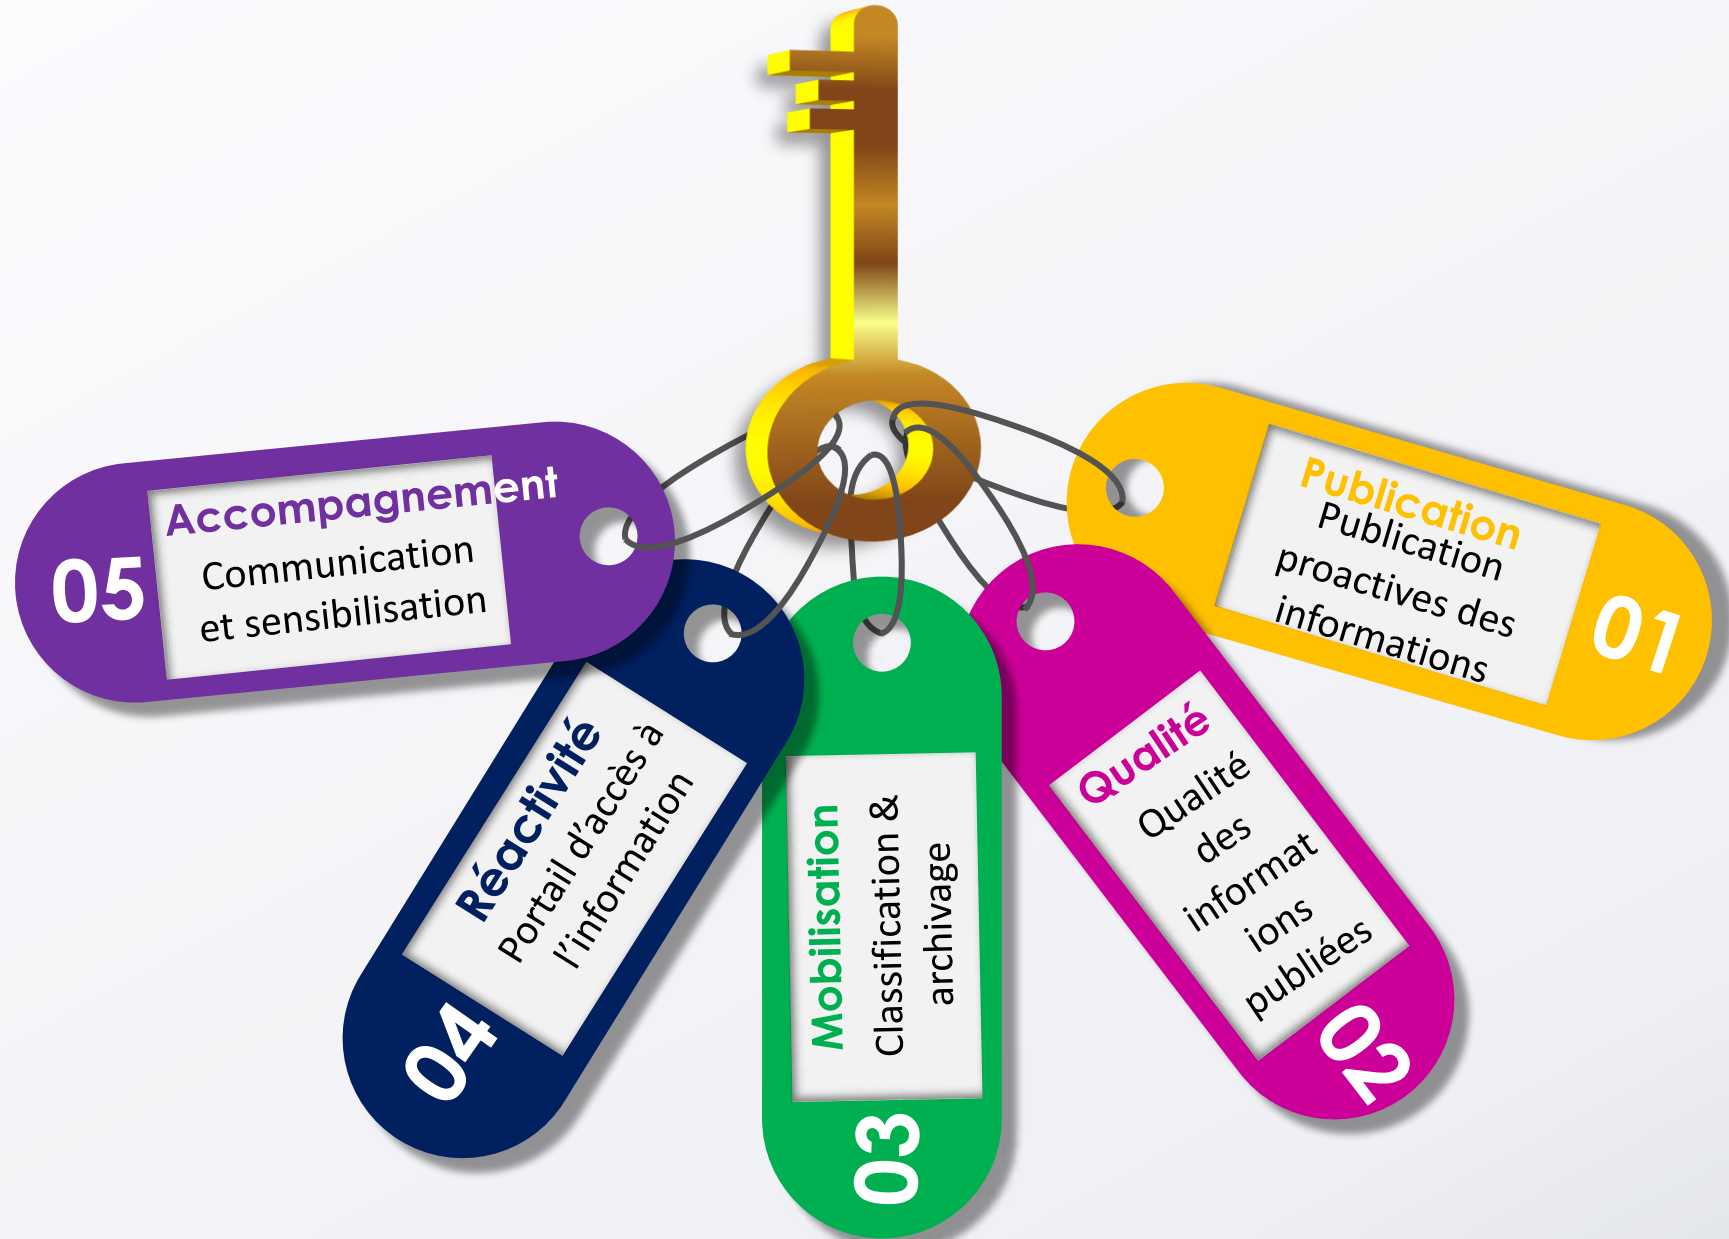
Publication
Publication proactives des informations
01

Qualité
Qualité des informat ions publiées
02

Mobilisation
Classification & archivage
03

Réactivité
Portail d'accès à l'information
04

Accompagnement
Communication et sensibilisation
05